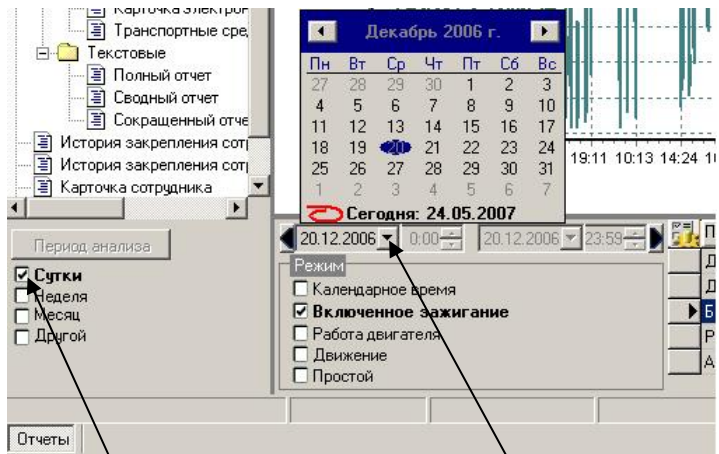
Карточка электрон
Транспортные сред
Текстовые
Полный отчет
Сводный отчет
Сокращенный отче
История закрепления сотр
История закрепления сотр
Карточка сотрудника

Декабрь 2006 г.

| Пн | Вт | Ср | Чт | Пт | Сб | Вс |
|---|---|---|---|---|---|---|
| 27 | 28 | 29 | 30 | 1 | 2 | 3 |
| 4 | 5 | 6 | 7 | 8 | 9 | 10 |
| 11 | 12 | 13 | 14 | 15 | 16 | 17 |
| 18 | 19 | 20 | 21 | 22 | 23 | 24 |
| 25 | 26 | 27 | 28 | 29 | 30 | 31 |
| 1 | 2 | 3 | 4 | 5 | 6 | 7 |

Сегодня: 24.05.2007

19:11 10:13 14:24 1

Период анализа
Сутки
Неделя
Месяц
Другой

20.12.2006 0:00 20.12.2006 23:59

Режим
Календарное время
Включенное зажигание
Работа двигателя
Движение
Простой

П
Д
Д
Б
Р
А

Отчеты